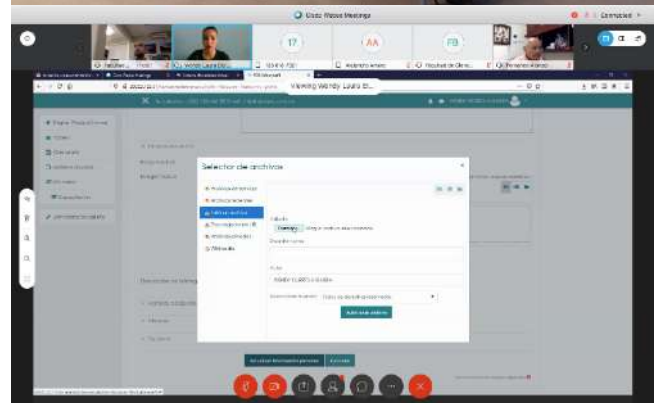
Cisco Webex Meetings

17

AA

FB

Viewing Wendy Laura Bl...

Selector de archivos

Subir un archivo

Adjunto

Examinar

Guardar como

Autor

Seleccionar licencia

Subir este archivo

Guardar cambios y regresar al curso

Cancelar